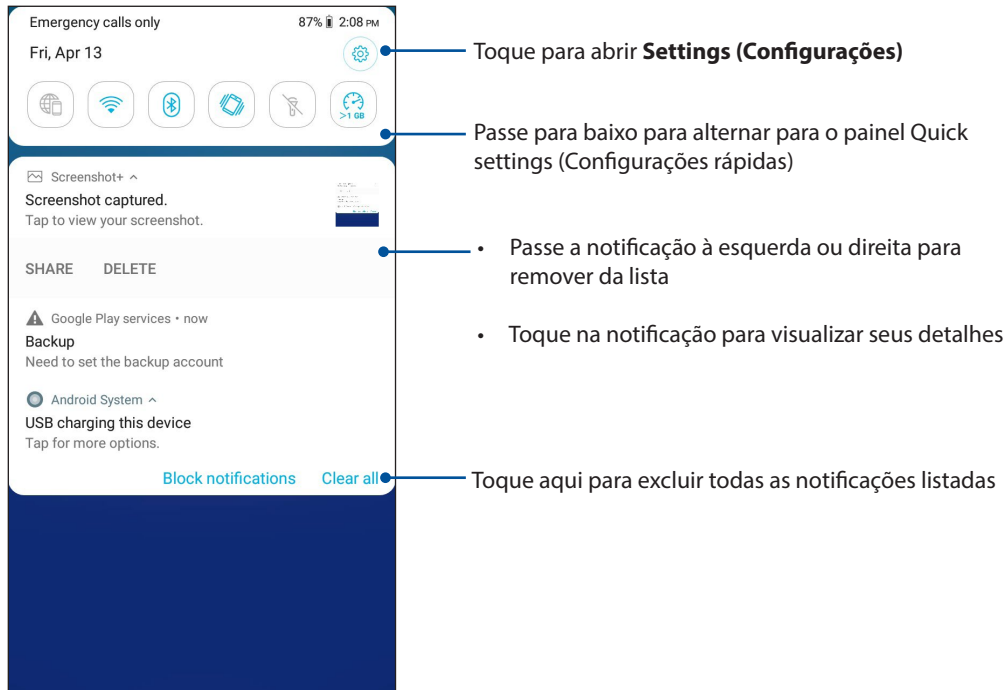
Emergency calls only

87% 2:08 PM

Fri, Apr 13

>1 GB

Screenshot+

Screenshot captured.
Tap to view your screenshot.

SHARE DELETE

Google Play services • now
Backup
Need to set the backup account

Android System
USB charging this device
Tap for more options.

Block notifications Clear all

Toque para abrir **Settings (Configurações)**

Passe para baixo para alternar para o painel Quick settings (Configurações rápidas)

• Passe a notificação à esquerda ou direita para remover da lista

• Toque na notificação para visualizar seus detalhes

Toque aqui para excluir todas as notificações listadas